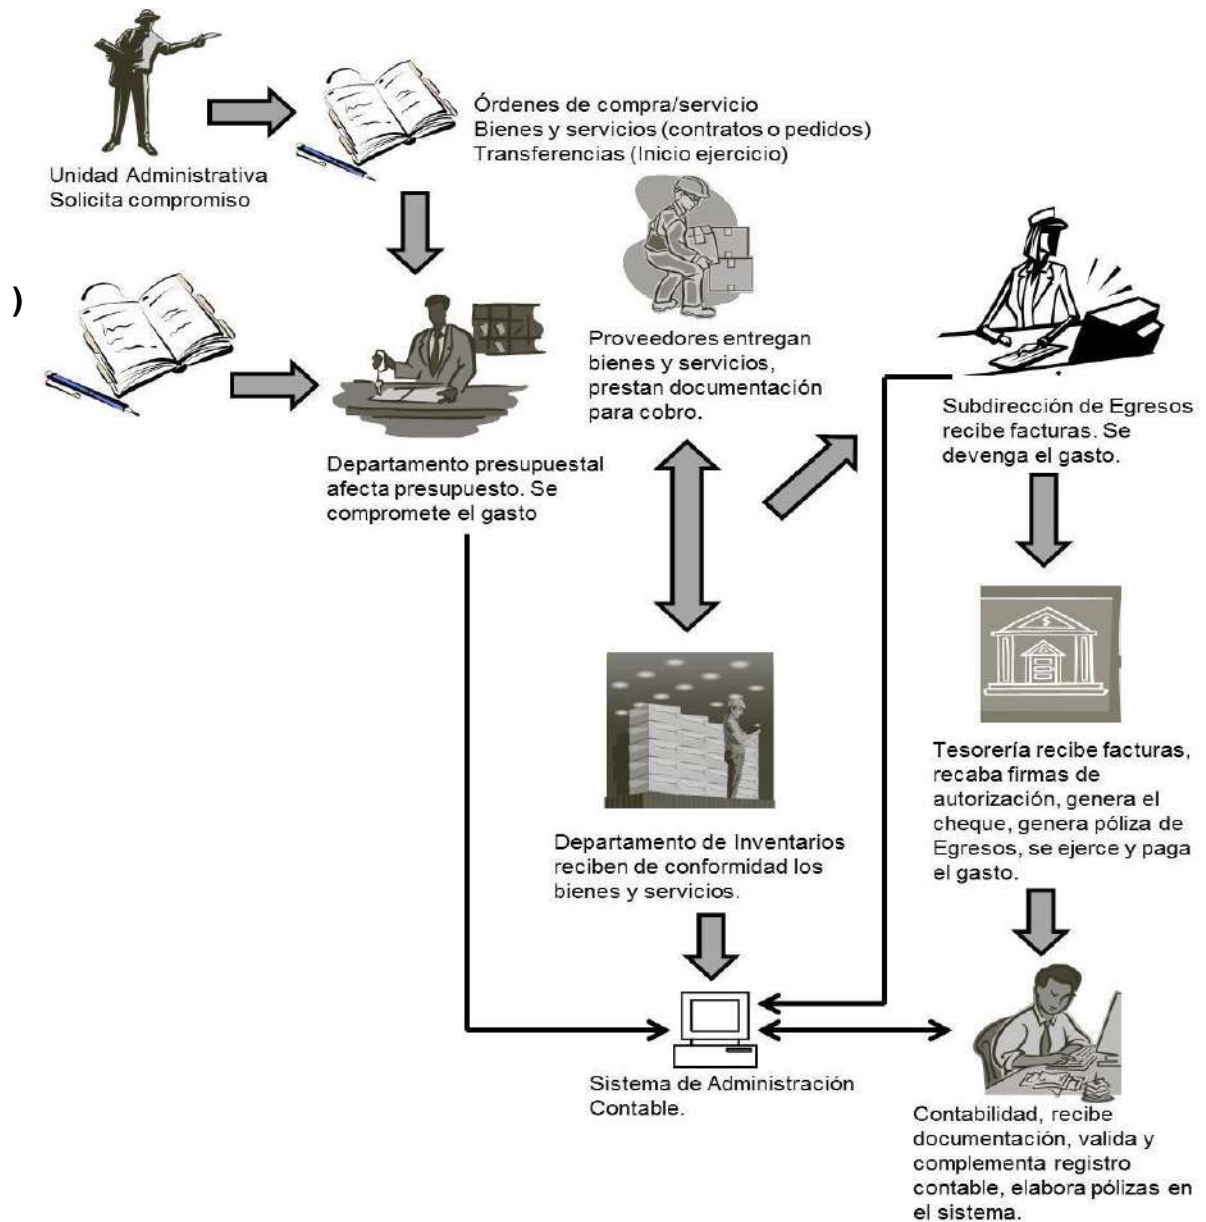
Órdenes de compra/servicio
Bienes y servicios (contratos o pedidos)
Transferencias (Inicio ejercicio)

Unidad Administrativa
Solicita compromiso

)

Proveedores entregan bienes y servicios, prestan documentación para cobro.

Subdirección de Egresos recibe facturas. Se devenga el gasto.

Departamento presupuestal afecta presupuesto. Se compromete el gasto

Tesorería recibe facturas, recaba firmas de autorización, genera el cheque, genera póliza de Egresos, se ejerce y paga el gasto.

Departamento de Inventarios reciben de conformidad los bienes y servicios.

Sistema de Administración Contable.

Contabilidad, recibe documentación, valida y complementa registro contable, elabora pólizas en el sistema.